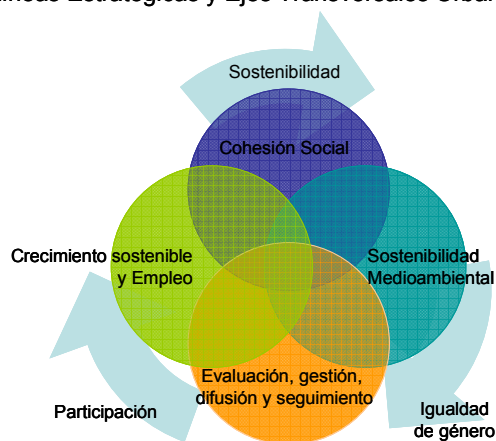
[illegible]neas Estratégicas y Ejes Transversales Urba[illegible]

Sostenibilidad

Cohesión Social

Crecimiento sostenible y Empleo

Sostenibilidad Medioambiental

Evaluación, gestión, difusión y seguimiento

Participación

Igualdad de género